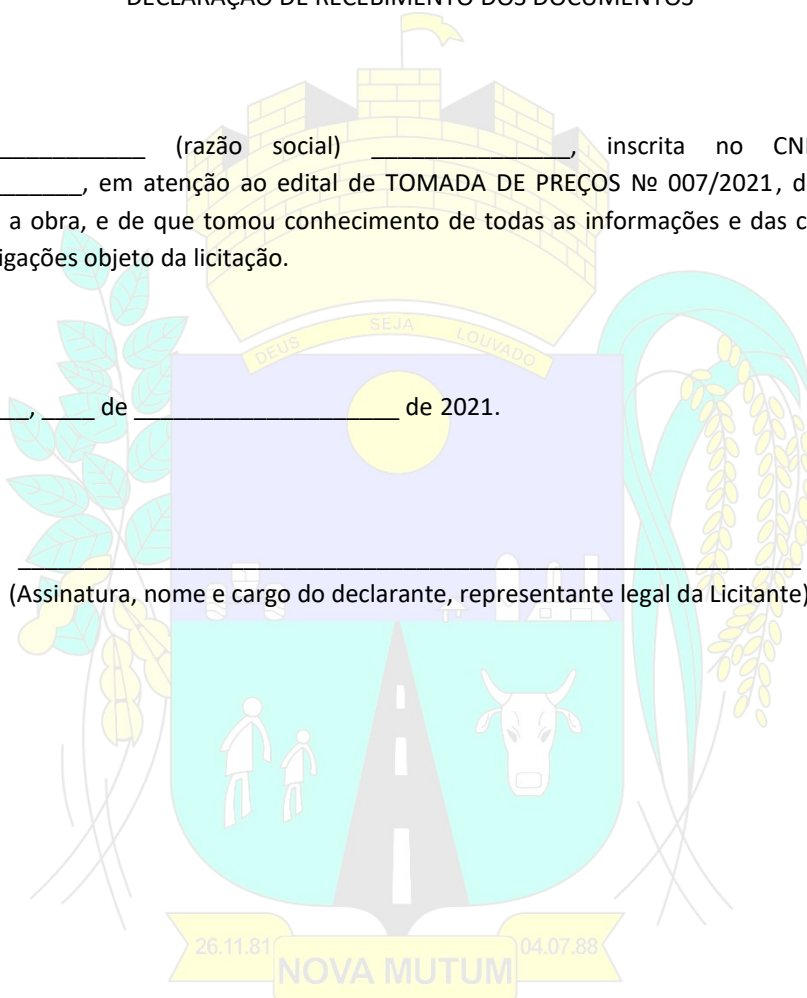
DECLARAÇÃO DE RECEBIMENTO DOS DOCUMENTOS

___________ (razão social) _______________, inscrita no CN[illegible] ______, em atenção ao edital de TOMADA DE PREÇOS № 007/2021, d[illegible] a obra, e de que tomou conhecimento de todas as informações e das c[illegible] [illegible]igações objeto da licitação.

SEJA LOUVADO
DEUS

___, ____ de ___________________ de 2021.

_______________________________________________
(Assinatura, nome e cargo do declarante, representante legal da Licitante)

26.11.81
04.07.88
NOVA MUTUM